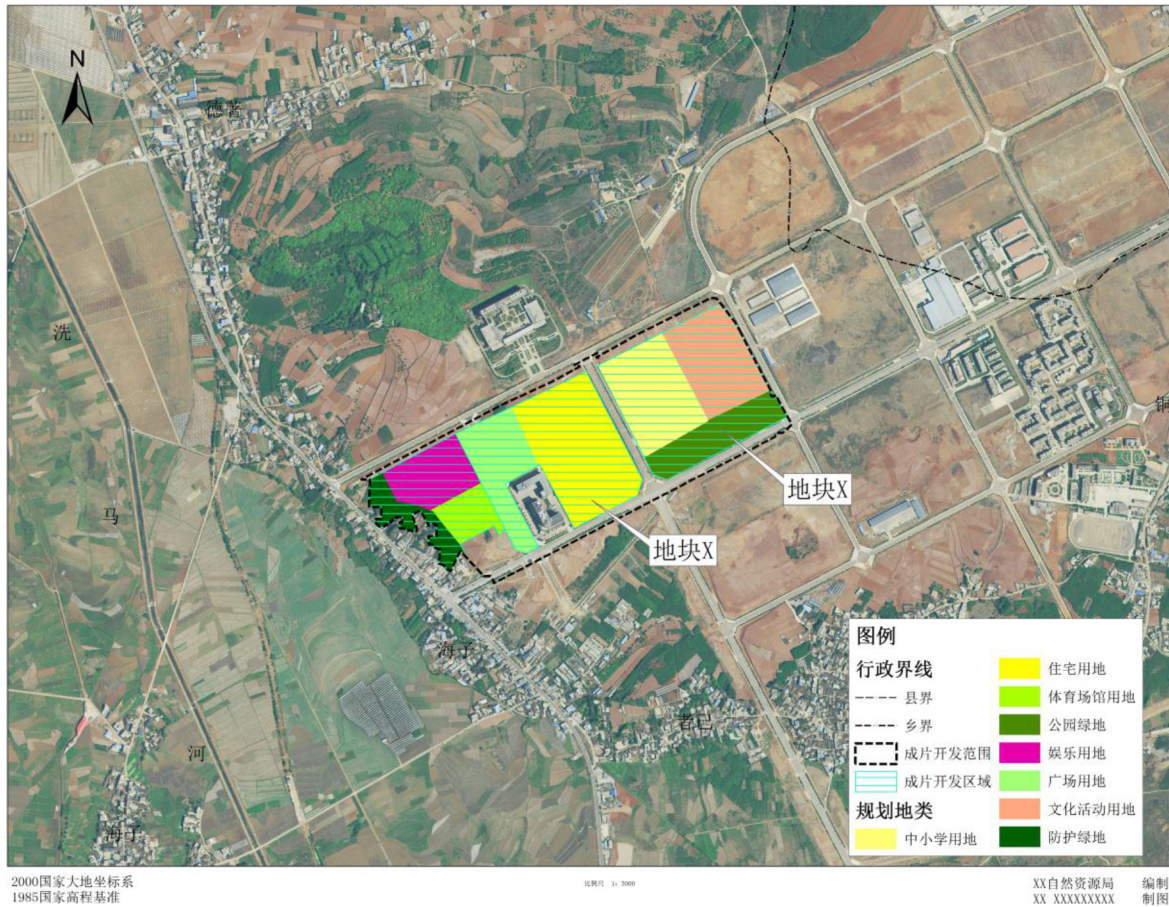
N

德普

洗

马

河

海子

海子

者后

铜

地块X

地块X

图例
行政界线
县界
乡界
成片开发范围
成片开发区域
规划地类
中小学用地
住宅用地
体育场馆用地
公园绿地
娱乐用地
广场用地
文化活动用地
防护绿地

2000国家大地坐标系
1985国家高程基准

比例尺 1：3000

XX自然资源局
XX XXXXXXXXX

编制
制图